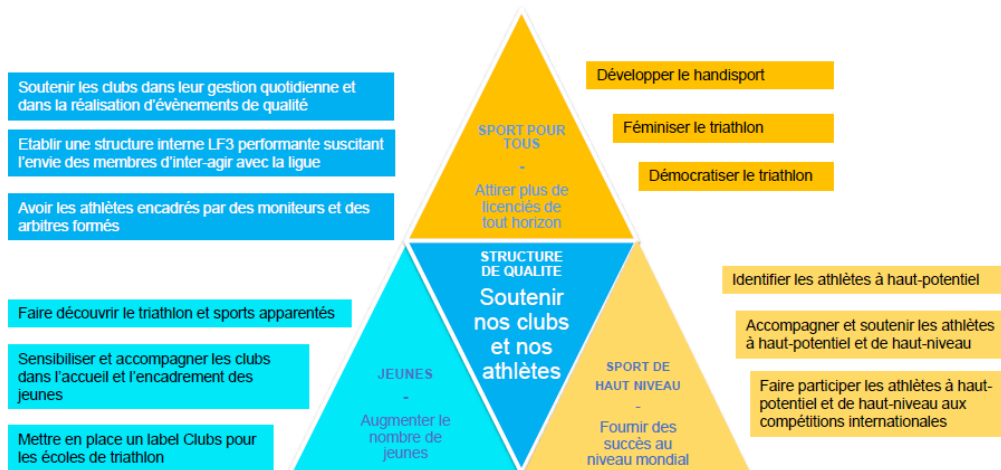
Soutenir les clubs dans leur gestion quotidienne et dans la réalisation d'évènements de qualité

Etablir une structure interne LF3 performante suscitant l'envie des membres d'inter-agir avec la ligue

Avoir les athlètes encadrés par des moniteurs et des arbitres formés

Faire découvrir le triathlon et sports apparentés

Sensibiliser et accompagner les clubs dans l'accueil et l'encadrement des jeunes

Mettre en place un label Clubs pour les écoles de triathlon

SPORT POUR TOUS
-
Attirer plus de licenciés de tout horizon

STRUCTURE DE QUALITE
Soutenir nos clubs et nos athlètes

JEUNES
-
Augmenter le nombre de jeunes

SPORT DE HAUT NIVEAU
-
Fournir des succès au niveau mondial

Développer le handisport

Féminiser le triathlon

Démocratiser le triathlon

Identifier les athlètes à haut-potentiel

Accompagner et soutenir les athlètes à haut-potentiel et de haut-niveau

Faire participer les athlètes à haut-potentiel et de haut-niveau aux compétitions internationales